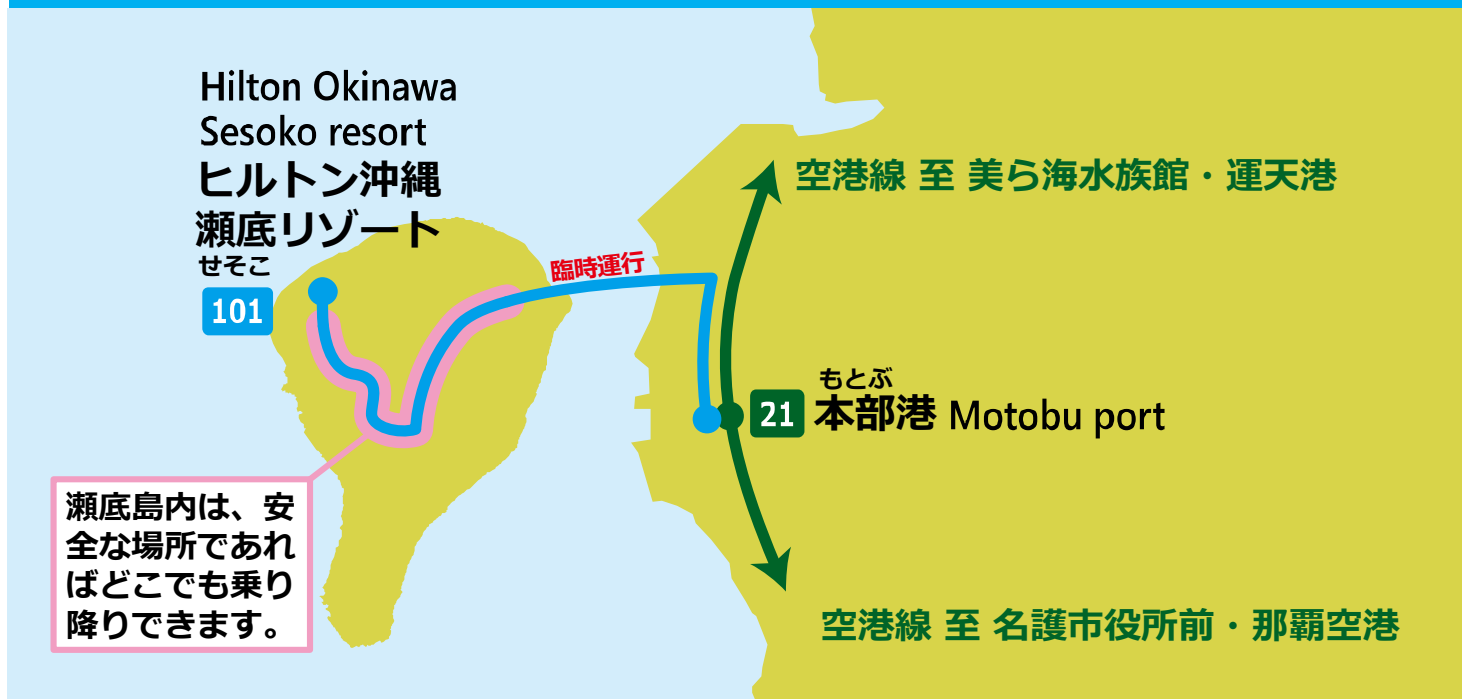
Hilton Okinawa
Sesoko resort
ヒルトン沖縄
瀬底リゾート

せそこ
101

臨時運行

空港線 至 美ら海水族館・運天港

もとぶ
21 本部港 Motobu port

瀬底島内は、安全な場所であればどこでも乗り降りできます。

空港線 至 名護市役所前・那覇空港